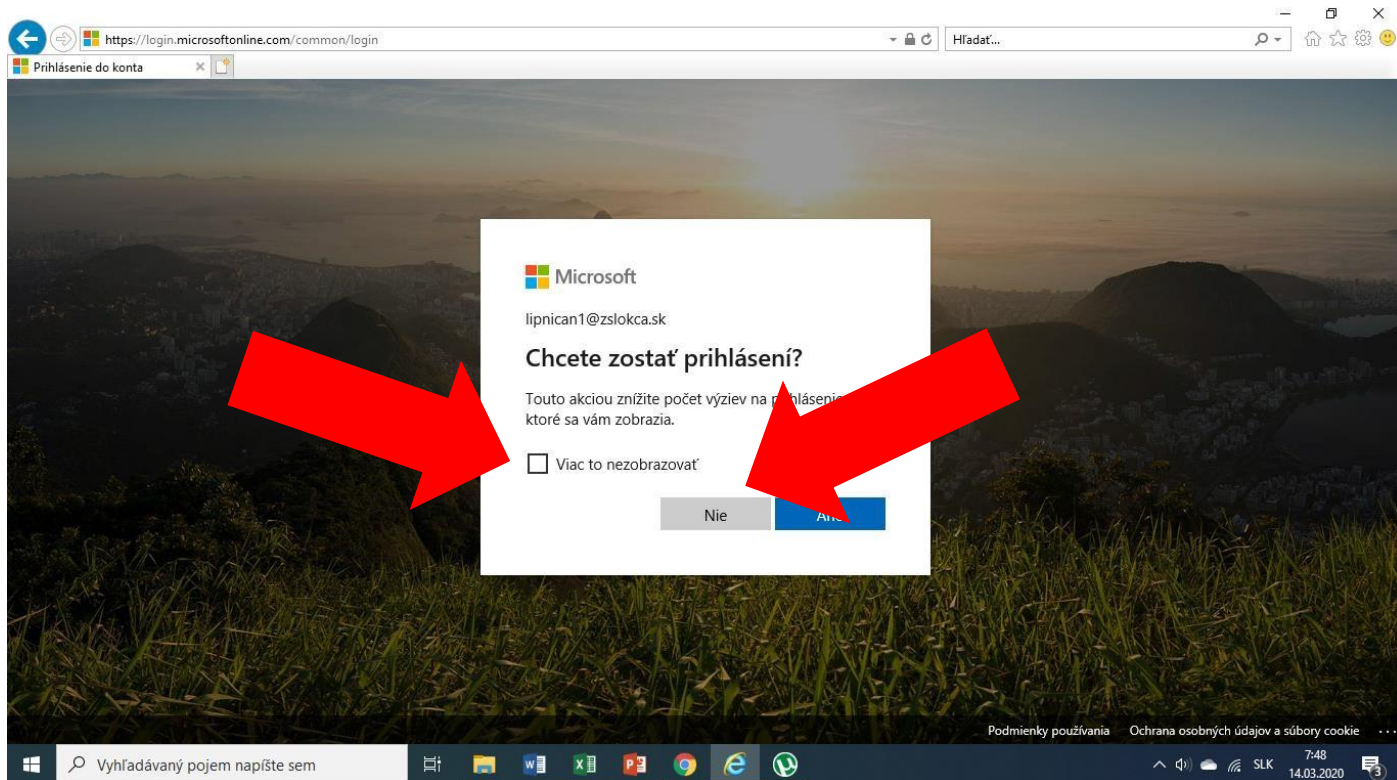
https://login.microsoftonline.com/common/login

Hľadať...

Prihlásenie do konta

Microsoft

lipnican1@zslokca.sk

Chcete zostať prihlásení?

Touto akciou znížite počet výziev na p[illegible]ihlásenie, ktoré sa vám zobrazia.

Viac to nezobrazovať

Nie

An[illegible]

Podmienky používania

Ochrana osobných údajov a súbory cookie

...

Vyhľadávaný pojem napíšte sem

SLK

7:48
14.03.2020

3